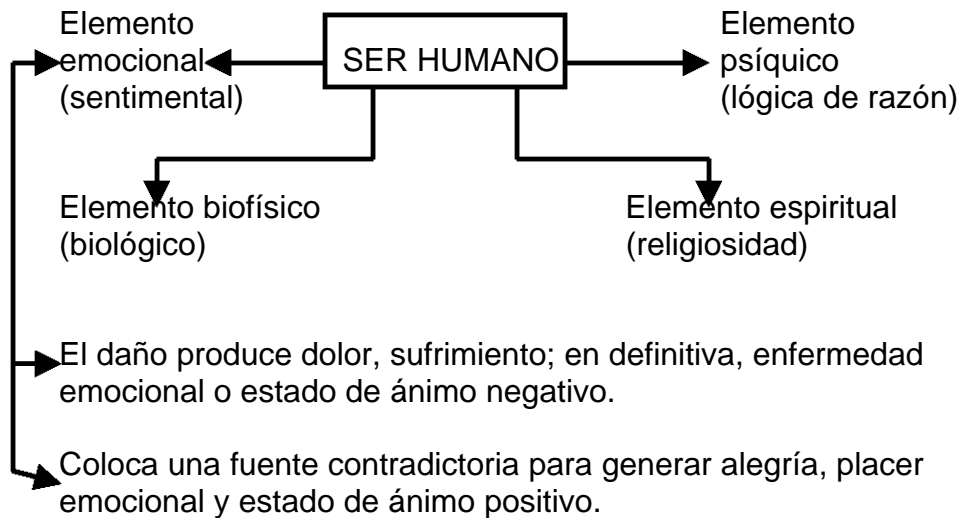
SER HUMANO

Elemento emocional (sentimental)

Elemento psíquico (lógica de razón)

Elemento biofísico (biológico)

Elemento espiritual (religiosidad)

El daño produce dolor, sufrimiento; en definitiva, enfermedad emocional o estado de ánimo negativo.

Coloca una fuente contradictoria para generar alegría, placer emocional y estado de ánimo positivo.